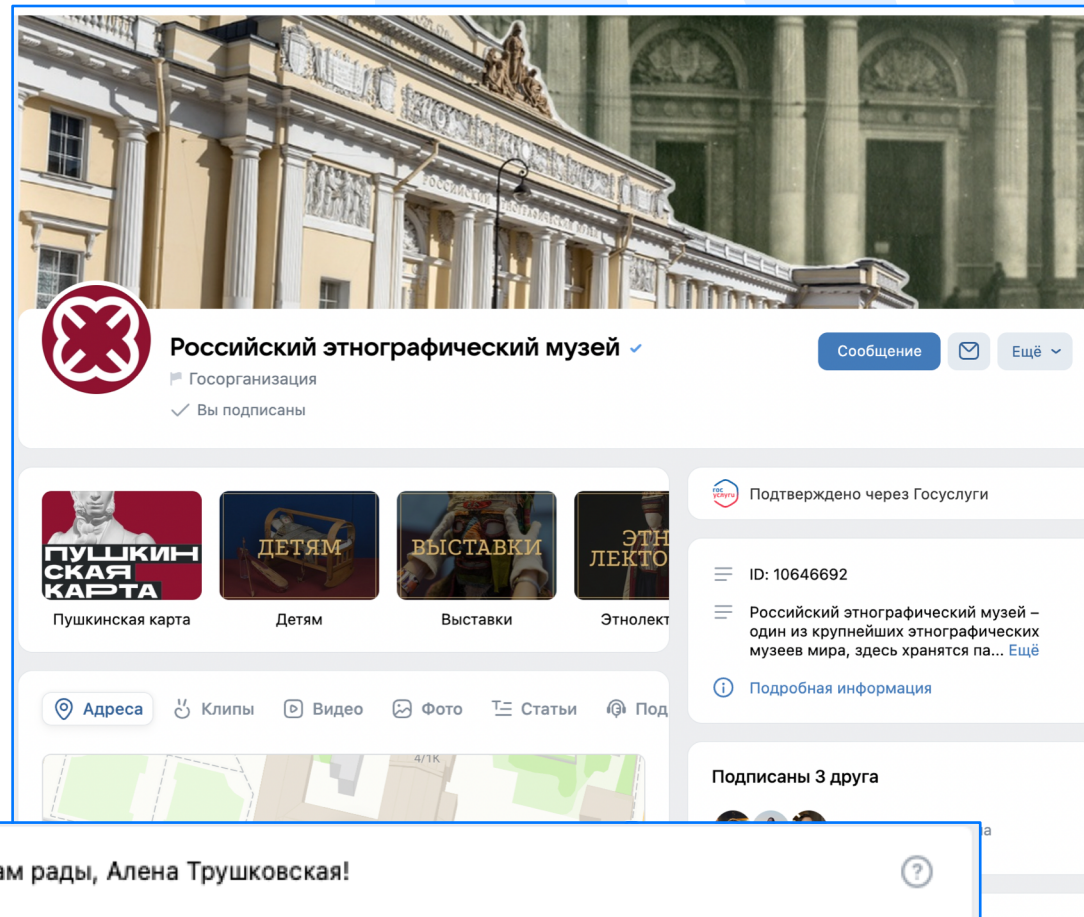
Российский этнографический музей
Госорганизация
Вы подписаны

Сообщение
Ещё

ПУШКИНСКАЯ КАРТА
Пушкинская карта
ДЕТЯМ
Детям
ВЫСТАВКИ
Выставки
ЭТН ЛЕКТО
Этнолект

Адреса
Клипы
Видео
Фото
Статьи
Под

4/1К

гос услуги
Подтверждено через Госуслуги

ID: 10646692

Российский этнографический музей – один из крупнейших этнографических музеев мира, здесь хранятся па... Ещё

Подробная информация

Подписаны 3 друга

а

ам рады, Алена Трушковская!

?